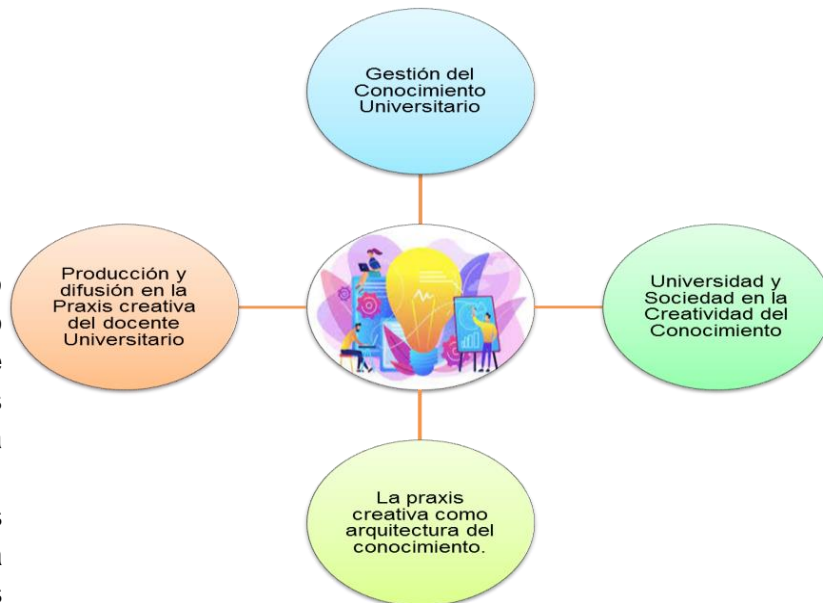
Gestión del Conocimiento Universitario

Producción y difusión en la Praxis creativa del docente Universitario

Universidad y Sociedad en la Creatividad del Conocimiento

La praxis creativa como arquitectura del conocimiento.